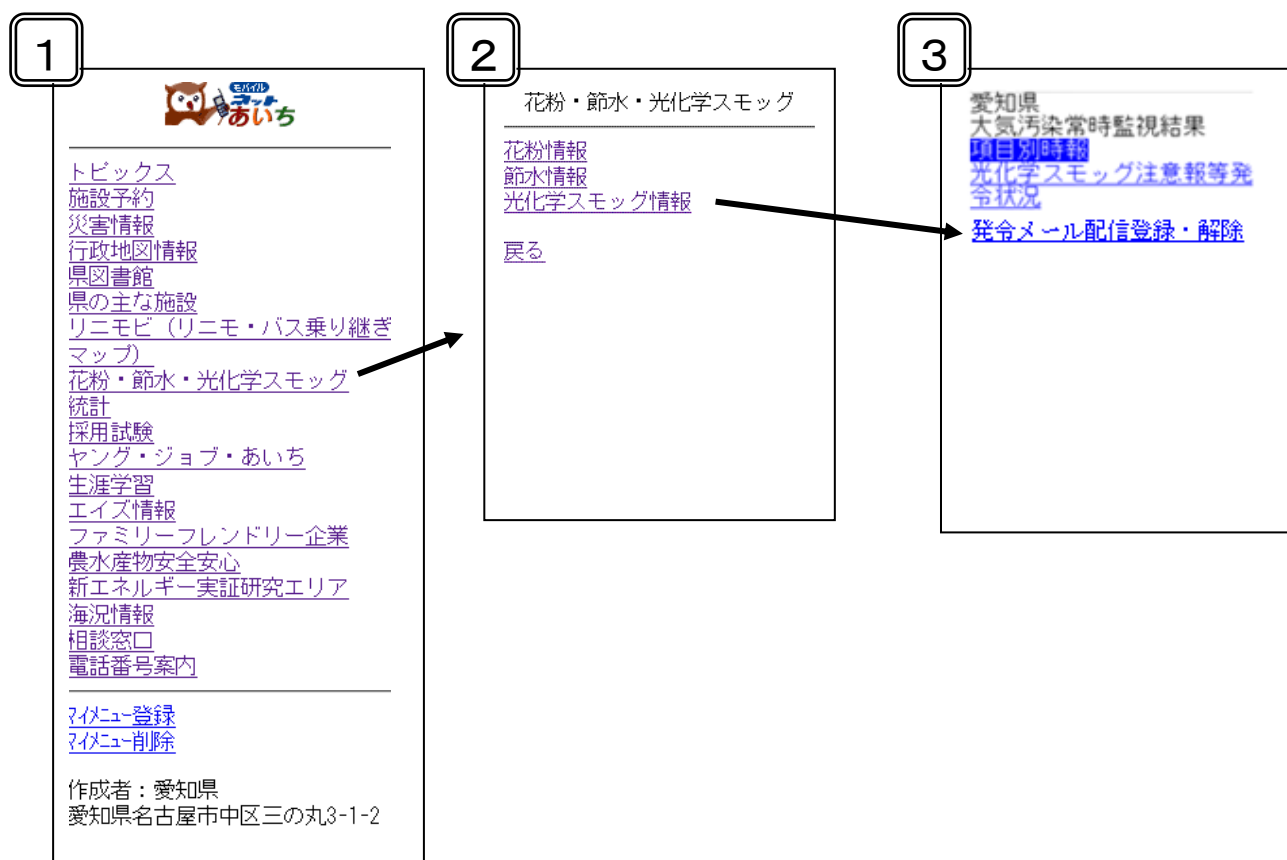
1

モバイル ネットあいち

トピックス
施設予約
災害情報
行政地図情報
県図書館
県の主な施設
リニモビ（リニモ・バス乗り継ぎマップ）
花粉・節水・光化学スモッグ
統計
採用試験
ヤング・ジョブ・あいち
生涯学習
エイズ情報
ファミリーフレンドリー企業
農水産物安全安心
新エネルギー実証研究エリア
海況情報
相談窓口
電話番号案内

ﾏｲﾒﾆｭｰ登録
ﾏｲﾒﾆｭｰ削除

作成者：愛知県
愛知県名古屋市中区三の丸3-1-2

2

花粉・節水・光化学スモッグ

花粉情報
節水情報
光化学スモッグ情報

戻る

3

愛知県
大気汚染常時監視結果
項目別時報
光化学スモッグ注意報等発令状況

発令メール配信登録・解除